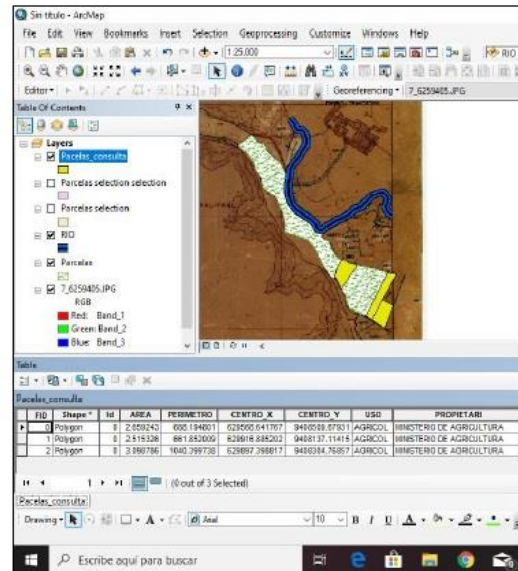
Sin título - ArcMap

File Edit View Bookmarks Insert Selection Geoprocessing Customize Windows Help

1:25.000

RIO

Editor▾

Georeferencing▾ 7_6259405.JPG

Table Of Contents

Layers

Pacelas_consulta

Parcelas selection selection

Parcelas selection

RIO

Parcelas

7_6259405.JPG

RGB

Red: Band_1

Green: Band_2

Blue: Band_3

Table

Pacelas_consulta

| FID | Shape * | Id | AREA | PERIMETRO | CENTRO_X | CENTRO_Y | USO | PROPIETARI |
|---|---|---|---|---|---|---|---|---|
| 0 | Polygon | 0 | 2.859243 | 688.184001 | 629568.641767 | 9498589.67931 | AGRICOL | MINISTERIO DE AGRICULTURA |
| 1 | Polygon | 0 | 2.515326 | 881.852009 | 629916.885202 | 9498137.11415 | AGRICOL | MINISTERIO DE AGRICULTURA |
| 2 | Polygon | 0 | 3.098786 | 1040.399738 | 629897.398817 | 9498384.76857 | AGRICOL | MINISTERIO DE AGRICULTURA |

1 (0 out of 3 Selected)

Pacelas_consulta

Drawing▾ Arial 10 B I U A

Escribe aquí para buscar